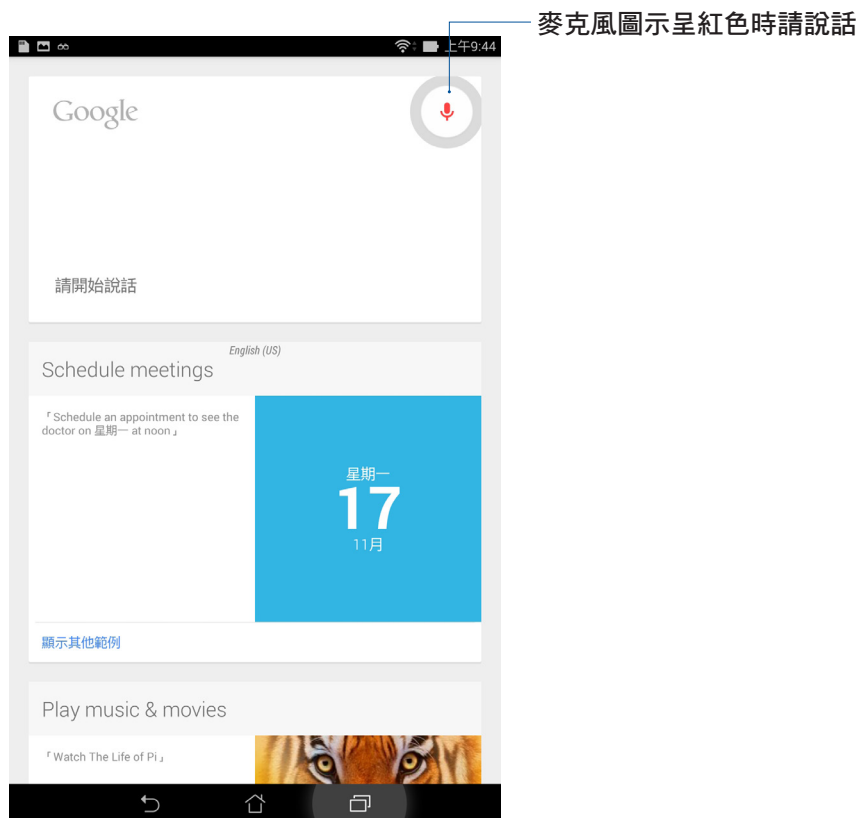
麥克風圖示呈紅色時請說話

上午9:44

Google

請開始說話

English (US)

Schedule meetings

「Schedule an appointment to see the doctor on 星期一 at noon」

星期一
17
11月

顯示其他範例

Play music & movies

「Watch The Life of Pi」